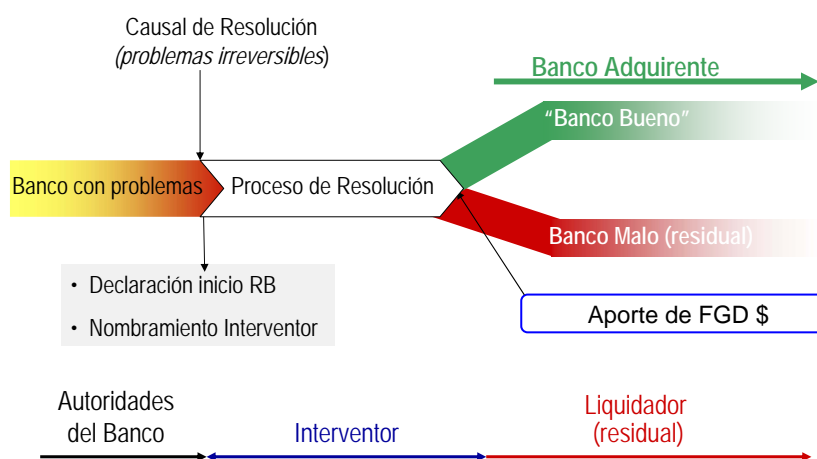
Causal de Resolución
(*problemas irreversibles*)

Banco Adquirente

"Banco Bueno"

Banco con problemas

Proceso de Resolución

Banco Malo (residual)

Aporte de FGD $

• Declaración inicio RB
• Nombramiento Interventor

Autoridades del Banco

Interventor

Liquidador (residual)